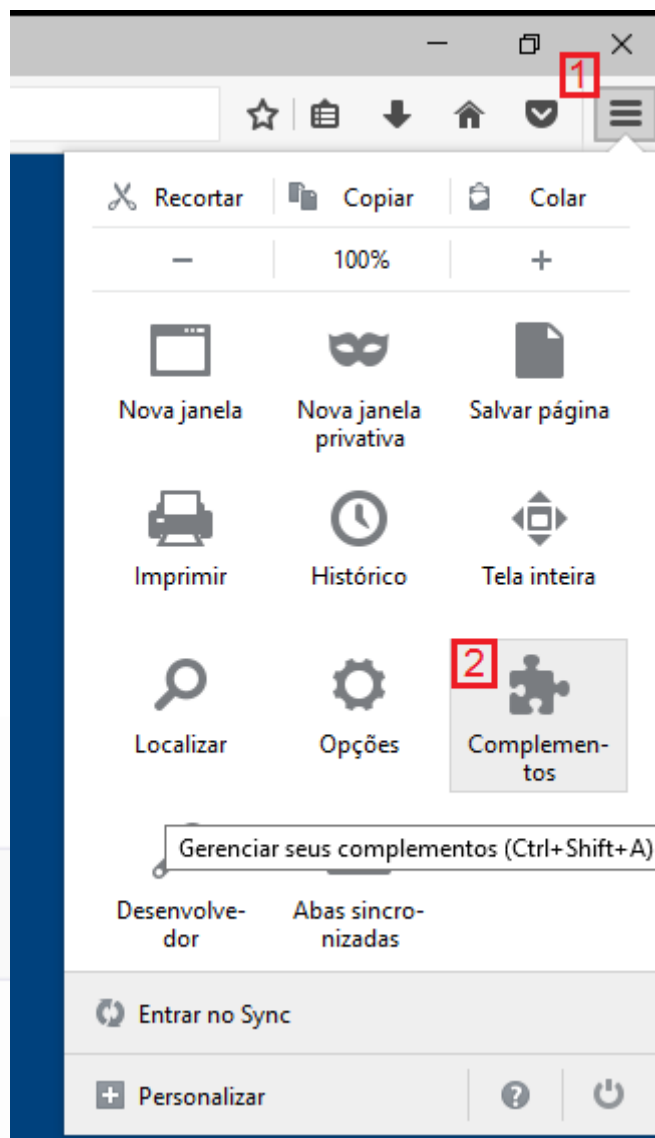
1

Recortar Copiar Colar

– 100% +

Nova janela

Nova janela privativa

Salvar página

Imprimir

Histórico

Tela inteira

Localizar

Opções

2

Complementos

Gerenciar seus complementos (Ctrl+Shift+A)

Desenvolvedor

Abas sincronizadas

Entrar no Sync

Personalizar